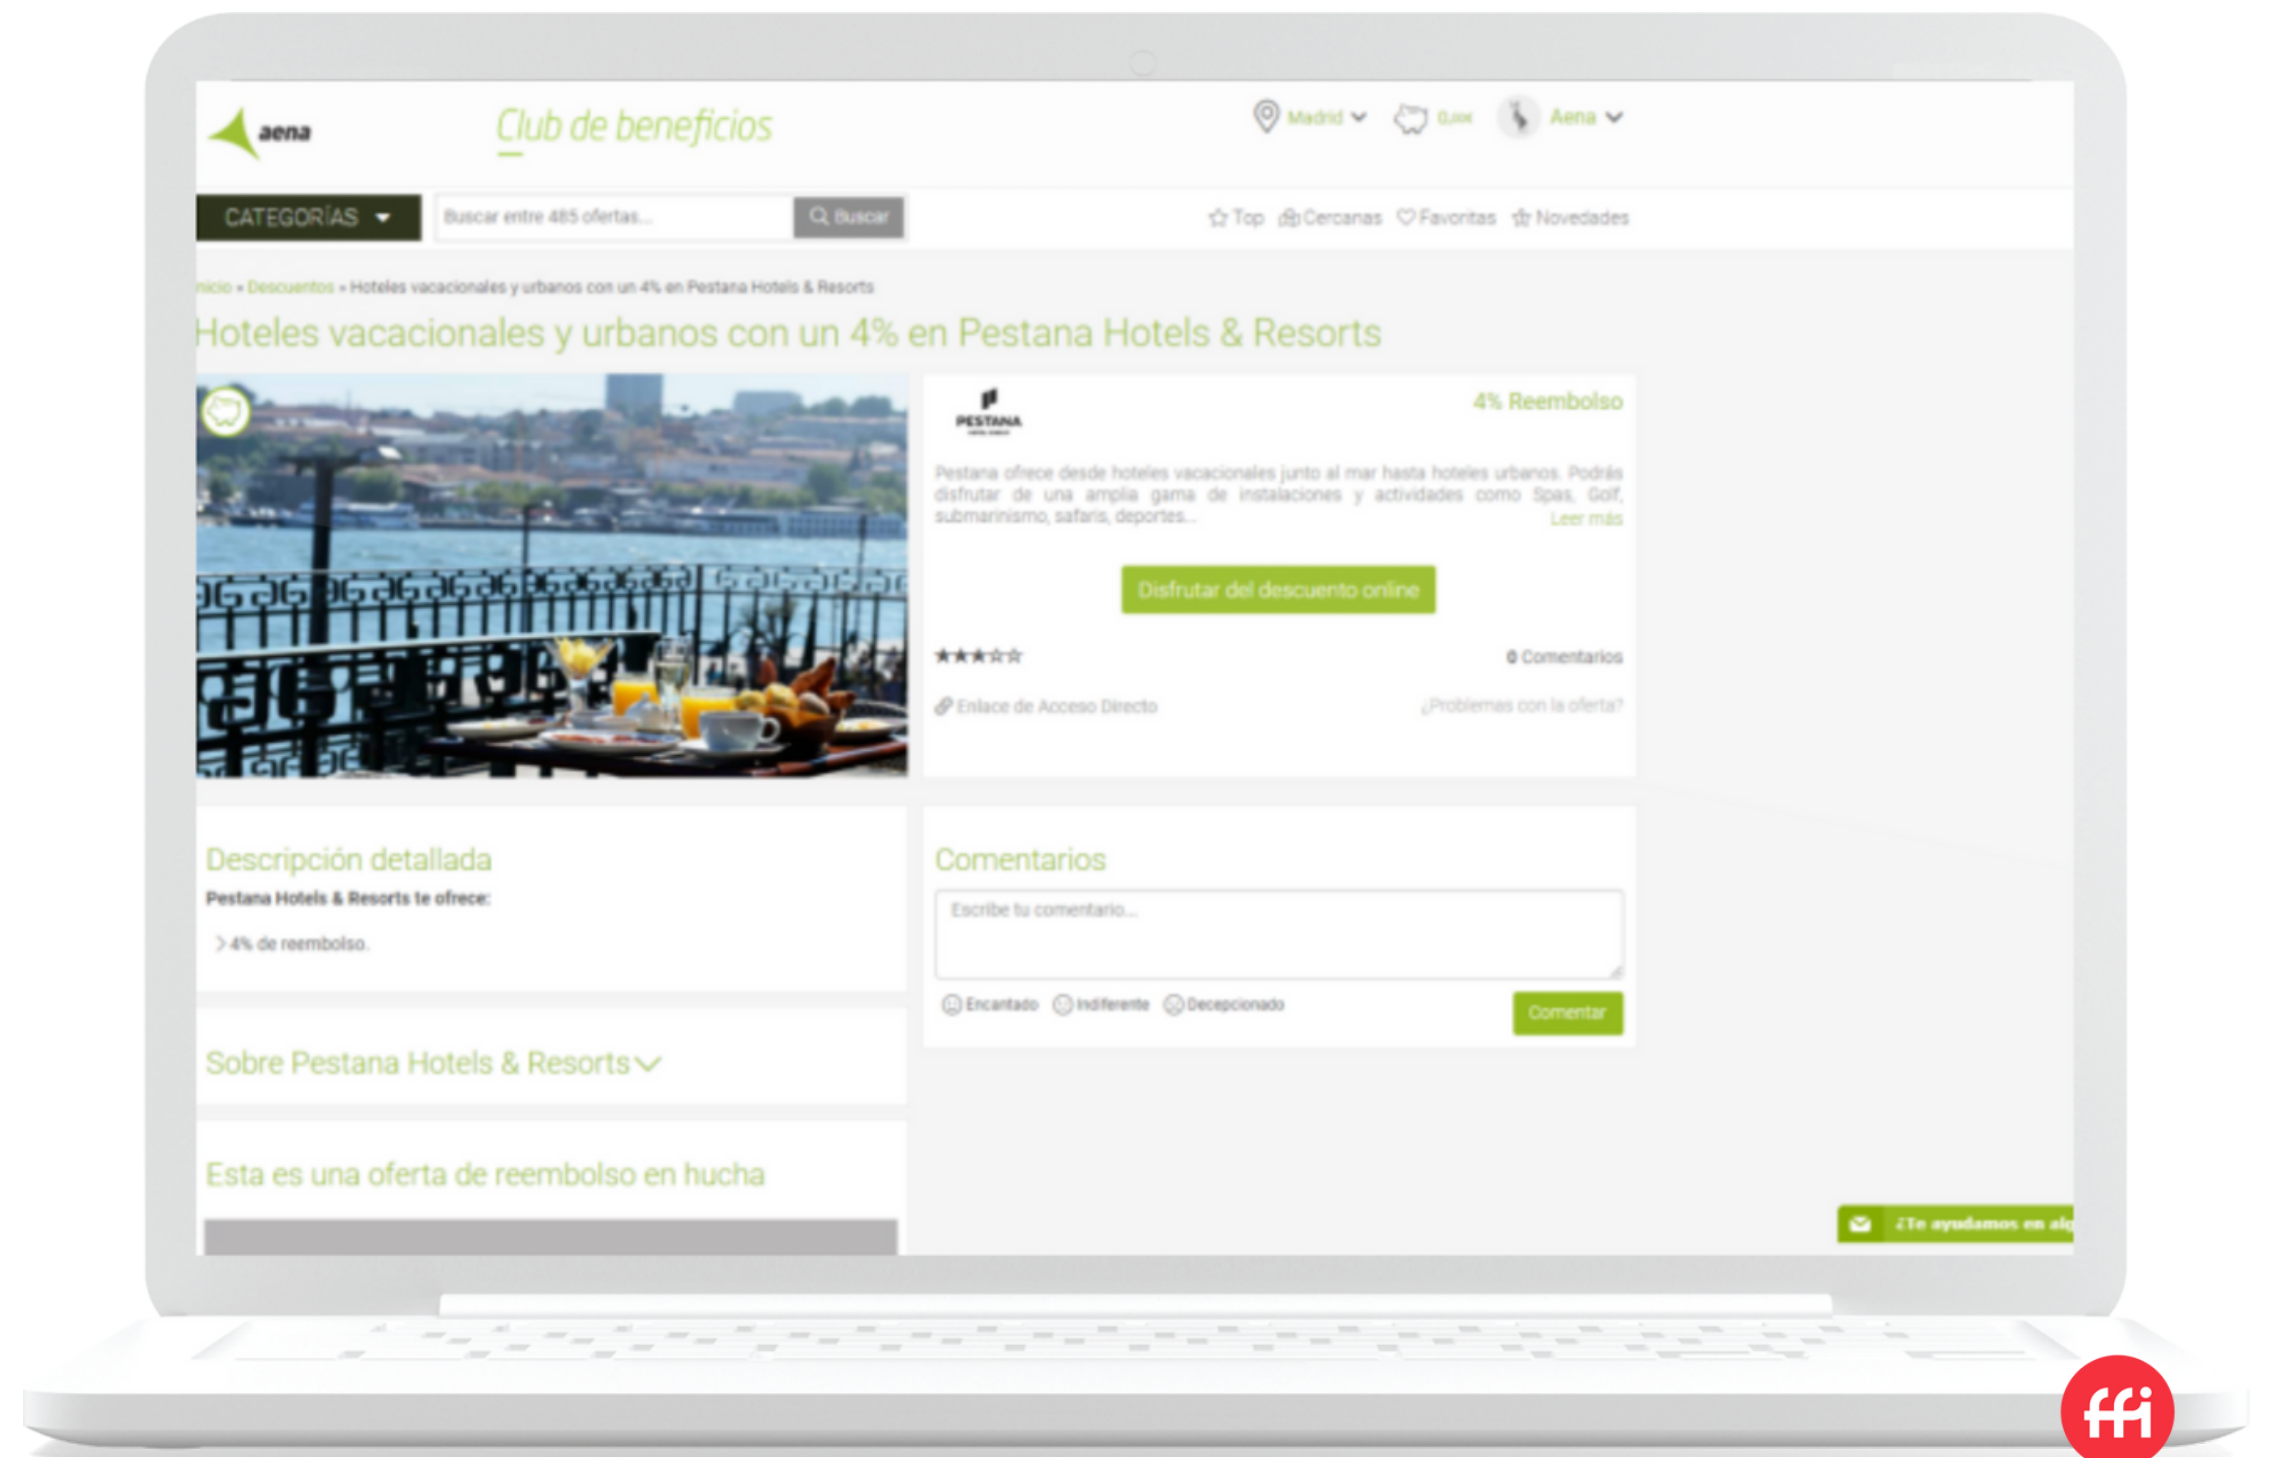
aena

Club de beneficios

Madrid 0,00€ Aena

CATEGORÍAS

Buscar entre 485 ofertas...

Buscar

Top Cercanas Favoritas Novedades

nicio » Descuentos » Hoteles vacacionales y urbanos con un 4% en Pestana Hotels & Resorts

Hoteles vacacionales y urbanos con un 4% en Pestana Hotels & Resorts

PESTANA

4% Reembolso

Pestana ofrece desde hoteles vacacionales junto al mar hasta hoteles urbanos. Podrás disfrutar de una amplia gama de instalaciones y actividades como Spas, Golf, submarinismo, safaris, deportes... Leer más

Disfrutar del descuento online

0 Comentarios

Enlace de Acceso Directo

¿Problemas con la oferta?

Descripción detallada

Pestana Hotels & Resorts te ofrece:

4% de reembolso.

Comentarios

Escribe tu comentario...

Encantado Indiferente Decepcionado

Comentar

Sobre Pestana Hotels & Resorts

Esta es una oferta de reembolso en hucha

¿Te ayudamos en alg

ffi